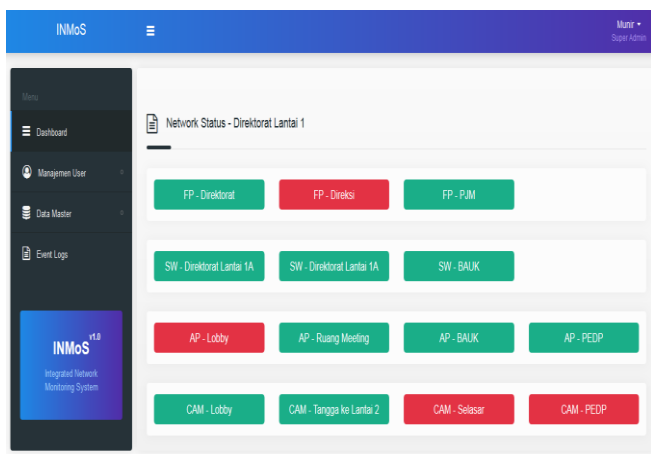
INMoS

Munir
Super Admin

Menu

Dashboard

Manajemen User

Data Master

Event Logs

INMoS v1.0
Integrated Network Monitoring System

Network Status - Direktorat Lantai 1

FP - Direktorat
FP - Direksi
FP - PJM

SW - Direktorat Lantai 1A
SW - Direktorat Lantai 1A
SW - BAUK

AP - Lobby
AP - Ruang Meeting
AP - BAUK
AP - PEDP

CAM - Lobby
CAM - Tangga ke Lantai 2
CAM - Selasar
CAM - PEDP